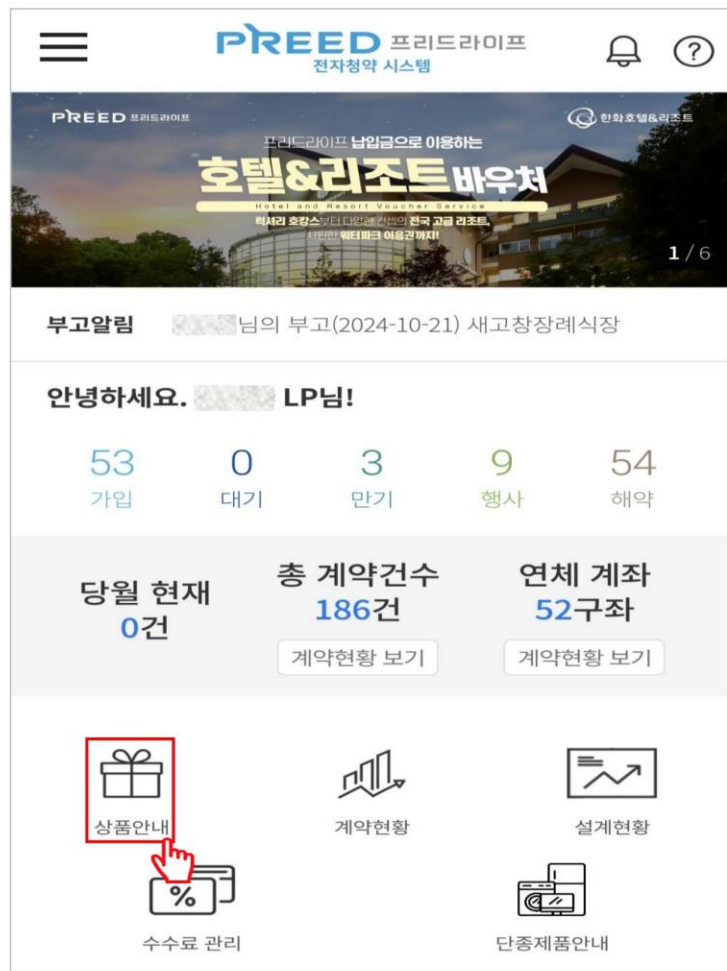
PREED 프리드라이프
전자청약 시스템

PREED 프리드라이프
한화호텔&리조트
프리드라이프 납입금으로 이용하는
호텔&리조트 바우처
Hotel and Resort Voucher Service
럭셔리 호캉스부터 다양한 컨셉의 전국 고급 리조트,
시원한 워터파크 이용권까지!
1/6

부고알림 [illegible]님의 부고(2024-10-21) 새고창장례식장

안녕하세요. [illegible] LP님!

| 53 | 0 | 3 | 9 | 54 |
|---|---|---|---|---|
| 가입 | 대기 | 만기 | 행사 | 해약 |

당월 현재
0건

총 계약건수
186건
계약현황 보기

연체 계좌
52구좌
계약현황 보기

상품안내
계약현황
설계현황
%
수수료 관리
단종제품안내